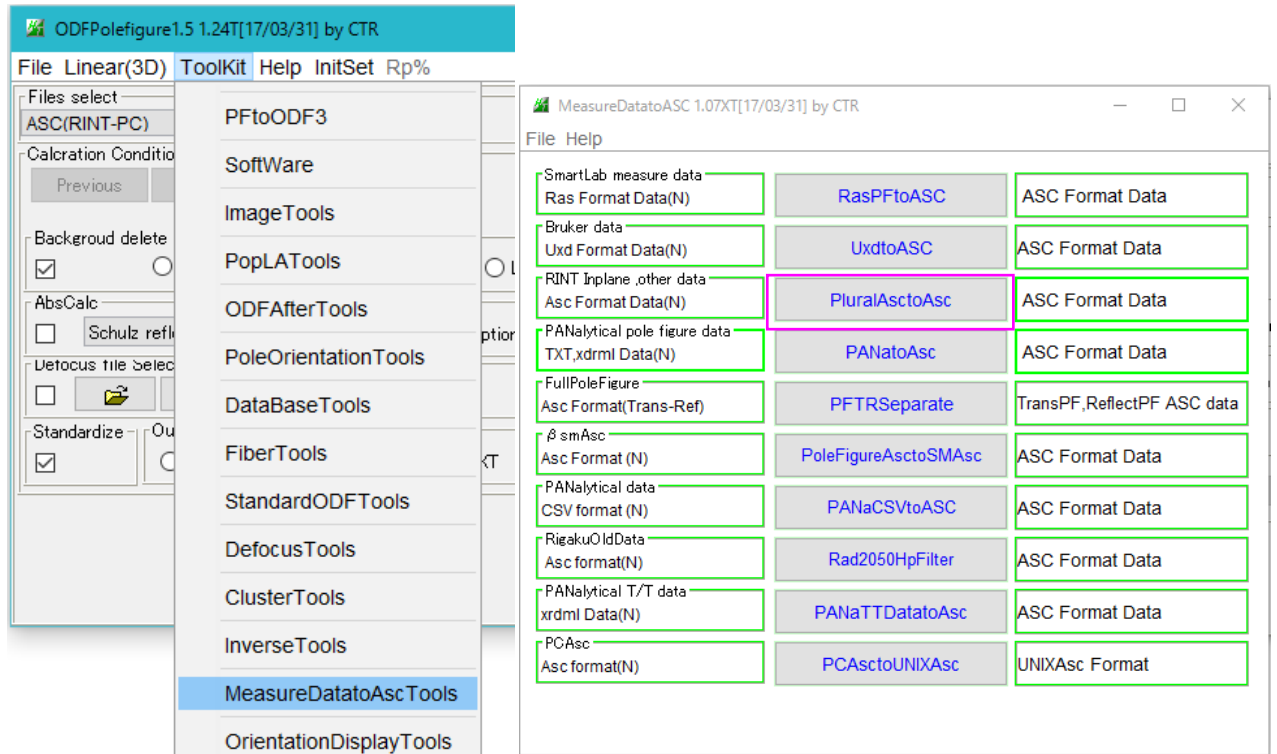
ODFPolefigure1.5 1.24T[17/03/31] by CTR

File Linear(3D) ToolKit Help InitSet Rp%

Files select
ASC(RINT-PC)
Calcration Conditio
Previous
Backgroud delete
AbsCalc
Schulz refle
Defocus file Selec
Standardize
Ou
ption
XT

PFtoODF3
SoftWare
ImageTools
PopLATools
ODFAfterTools
PoleOrientationTools
DataBaseTools
FiberTools
StandardODFTools
DefocusTools
ClusterTools
InverseTools
MeasureDatatoAscTools
OrientationDisplayTools

MeasureDatatoASC 1.07XT[17/03/31] by CTR

File Help

| SmartLab measure data Ras Format Data(N) | RasPFtoASC | ASC Format Data |
|---|---|---|
| Bruker data Uxd Format Data(N) | UxdtoASC | ASC Format Data |
| RINT Inplane ,other data Asc Format Data(N) | PluralAsctoAsc | ASC Format Data |
| PANalytical pole figure data TXT,xdrml Data(N) | PANatoAsc | ASC Format Data |
| FullPoleFigure Asc Format(Trans-Ref) | PFTRSeparate | TransPF,ReflectPF ASC data |
| $\beta$ smAsc Asc Format (N) | PoleFigureAsctoSMAsc | ASC Format Data |
| PANalytical data CSV format (N) | PANaCSVtoASC | ASC Format Data |
| RigakuOldData Asc format(N) | Rad2050HpFilter | ASC Format Data |
| PANalytical T/T data xdrml Data(N) | PANaTTDatatoAsc | ASC Format Data |
| PCAsc Asc format(N) | PCAsctoUNIXAsc | UNIXAsc Format |